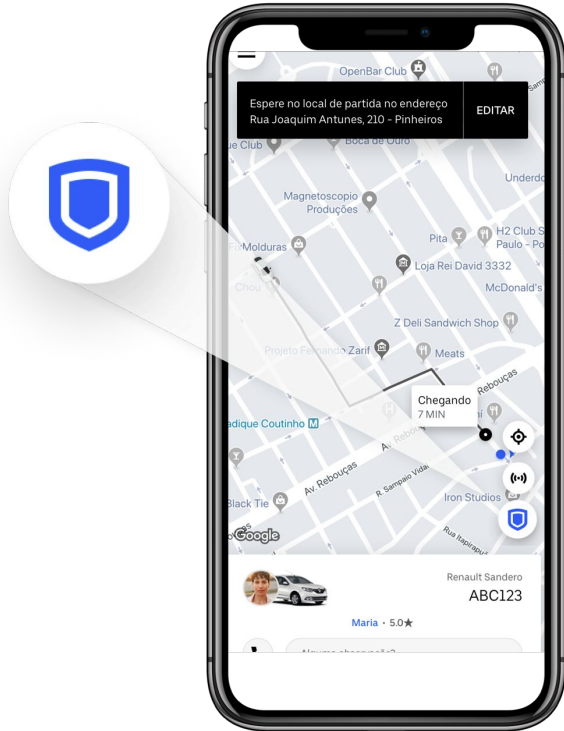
OpenBar Club

Espere no local de partida no endereço Rua Joaquim Antunes, 210 - Pinheiros

EDITAR

ue Club

Boca de Ouro

Underd

Magnetoscopio Produções

Pita

H2 Club S Paulo - Po

Molduras

Loja Rei David 3332

Chou

McDonald's

Z Deli Sandwich Shop

Projeto Fernando Zarif

Meats

Av. Rebouças

Chegando
7 MIN

adique Coutinho

Av. Rebouças

Av. Rebouças

R. Sampaio Vidal

Black Tie

Iron Studios

Google

Rua Itapirapuã

Renault Sandero

ABC123

Maria • 5.0★

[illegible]